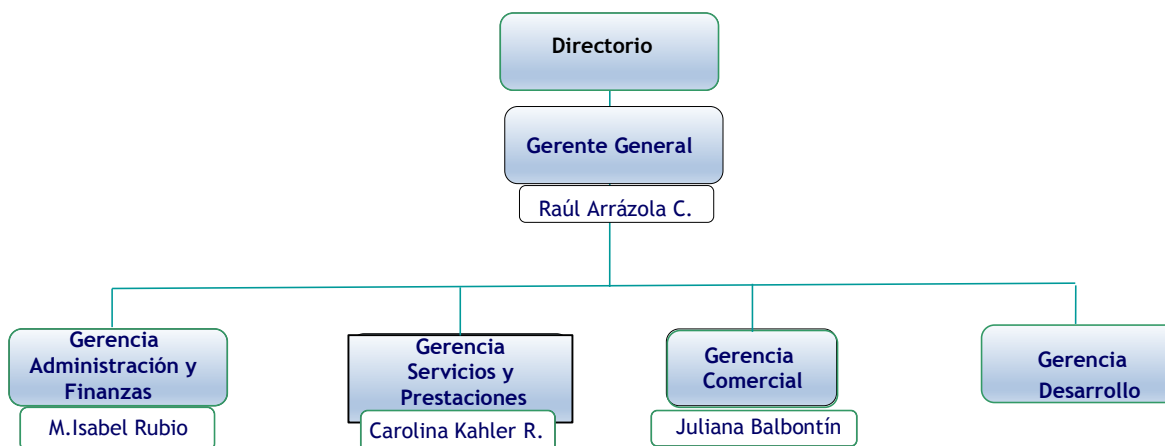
Directorio

Gerente General

Raúl Arrázola C.

Gerencia Administración y Finanzas

M.Isabel Rubio

Gerencia Servicios y Prestaciones

Carolina Kahler R.

Gerencia Comercial

Juliana Balbontín

Gerencia Desarrollo